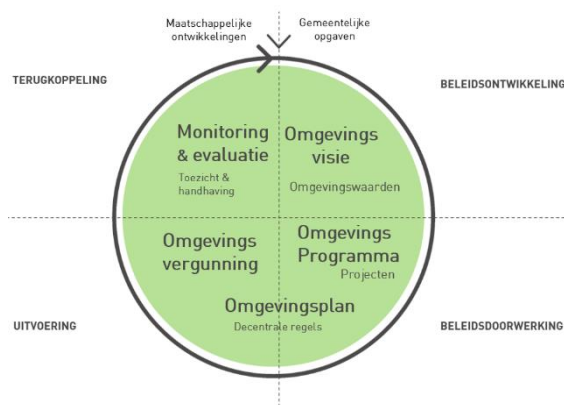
Maatschappelijke ontwikkelingen

Gemeentelijke opgaven

TERUGKOPPELING

BELEIDSONTWIKKELING

Monitoring & evaluatie

Toezicht & handhaving

Omgevings visie

Omgevingswaarden

Omgevings vergunning

Omgevings Programma

Projecten

Omgevingsplan

Decentrale regels

UITVOERING

BELEIDSDOORWERKING